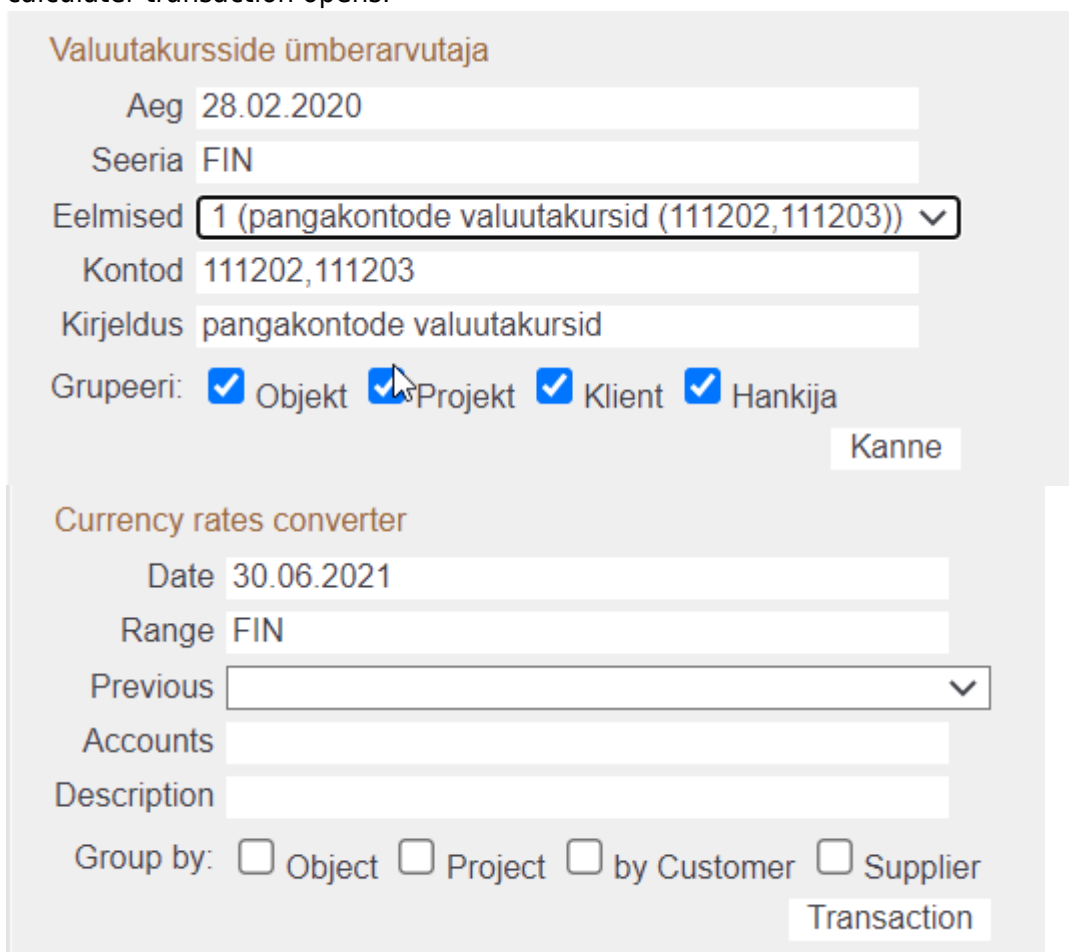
calculator transaction opens.

Valuutakursside ümberarvutaja

Aeg 28.02.2020

Seeria FIN

Eelmised 1 (pangakontode valuutakursid (111202,111203))

Kontod 111202,111203

Kirjeldus pangakontode valuutakursid

Grupeeri: Objekt Projekt Klient Hankija

Kanne

Currency rates converter

Date 30.06.2021

Range FIN

Previous

Accounts

Description

Group by: Object Project by Customer Supplier

Transaction